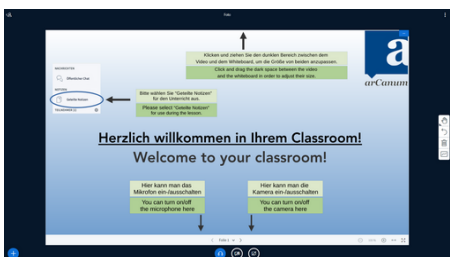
Folie

Klicken und ziehen Sie den dunklen Bereich zwischen dem Video und dem Whiteboard, um die Größe von beiden anzupassen.

Click and drag the dark space between the video and the whiteboard in order to adjust their size.

arCanum

NACHRICHTEN

Öffentlicher Chat

NOTIZEN

Geteilte Notizen

TEILNEHMER (1)

Bitte wählen Sie "Geteilte Notizen" für den Unterricht aus.

Please select "Geteilte Notizen" for use during the lesson.

Herzlich willkommen in Ihrem Classroom!

Welcome to your classroom!

Hier kann man das Mikrofon ein-/ausschalten

You can turn on/off the microphone here

Hier kann man die Kamera ein-/ausschalten

You can turn on/off the camera here

Folie 1